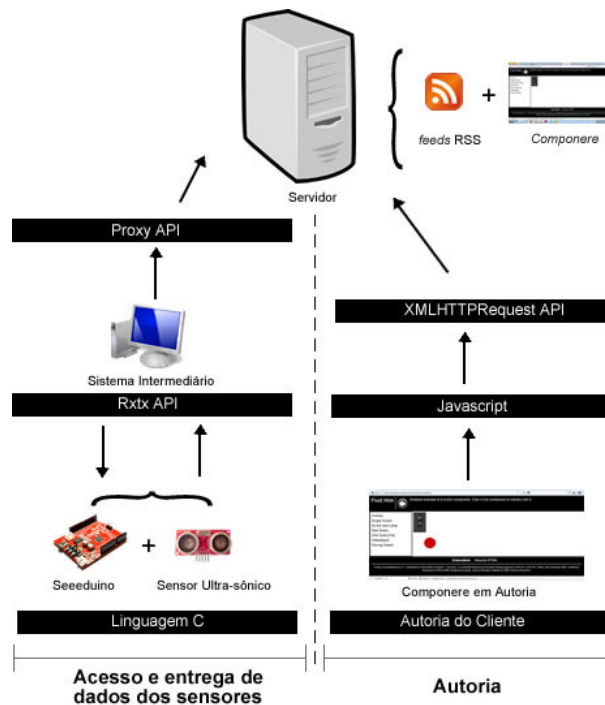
feeds RSS + Componere

Servidor

Proxy API

Sistema Intermediário

Rxtx API

Seeeduino + Sensor Ultra-sônico

Linguagem C

XMLHTTPRequest API

Javascript

Componere em Autoria

Autoria do Cliente

Acesso e entrega de dados dos sensores

Autoria